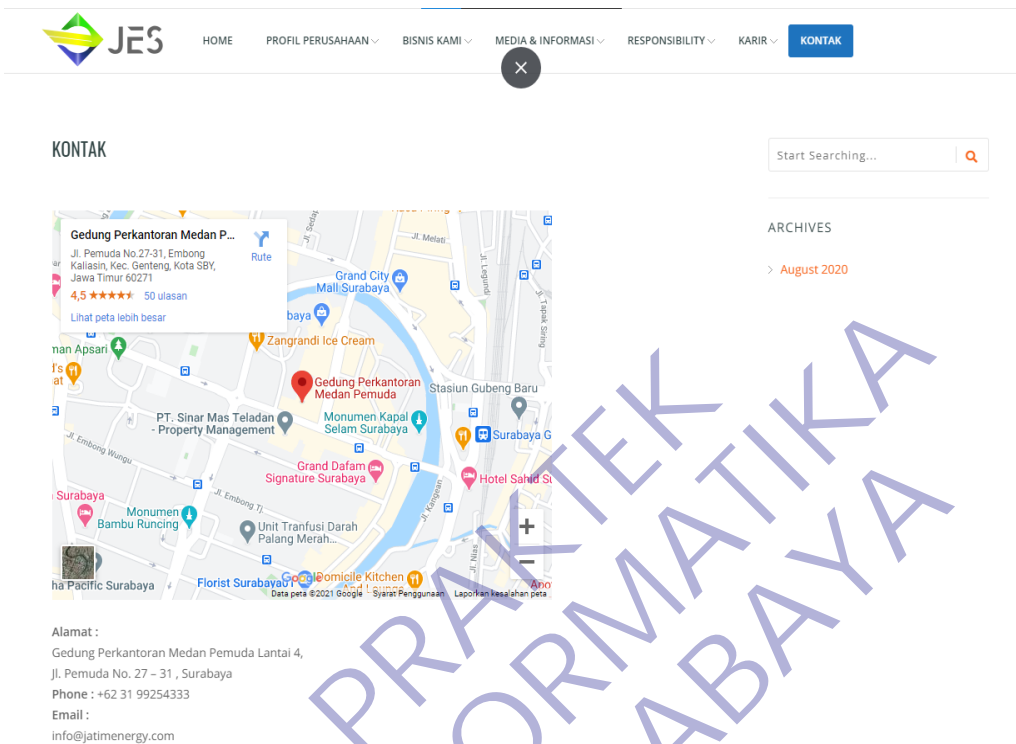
JES

HOME PROFIL PERUSAHAAN BISNIS KAMI MEDIA & INFORMASI RESPONSIBILITY KARIR KONTAK

×

KONTAK

Gedung Perkantoran Medan P...
Jl. Pemuda No.27-31, Embong Kaliasin, Kec. Genteng, Kota SBY, Jawa Timur 60271
4,5 ★★★★★ 50 ulasan
Lihat peta lebih besar
Rute

Grand City Mall Surabaya
Zangrandi Ice Cream
Gedung Perkantoran Medan Pemuda
Stasiun Gubeng Baru
PT. Sinar Mas Teladan - Property Management
Monumen Kapal Selam Surabaya
Surabaya G
Grand Dafam Signature Surabaya
Hotel Sahid Su
Surabaya
Monumen Bambu Runcing
Unit Tranfusi Darah Palang Merah...
Florist Surabaya
Domicile Kitchen And Lounge
Pacific Surabaya
man Apsari
Jl. Embong Wungu
Jl. Embong Tr
Jl. Melati
Jl. Legundi
Jl. Kangean
Jl. Nias
Jl. Tapak Siring
Jl. Sedap
baya
Google
Data peta ©2021 Google Syarat Penggunaan Laporkan kesalahan peta
+
−

Alamat :
Gedung Perkantoran Medan Pemuda Lantai 4,
Jl. Pemuda No. 27 – 31 , Surabaya
Phone : +62 31 99254333
Email :
info@jatimenergy.com

Start Searching...

ARCHIVES

August 2020

PRAKTEK
INFORMATIKA
SURABAYA